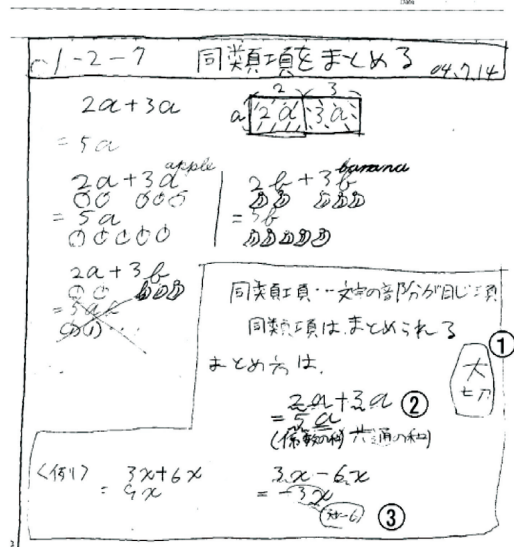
1-2-7 同類項をまとめる 04.7.14

2a+3a
= 5a

a [2 a | 3 a]
2 3

2a+3a apple
○○ ○○○
= 5a
○○○○○

2b+3b banana
= 5b

2a+3b
○○ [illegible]
= 5ab

同類項…文字の部分が同じ項
同類項はまとめられる
まとめ方は,

大切

①

$2a+3a$
$=5a$ ②
(係数の和) 共通の和

〈例〉 $3x+6x$
$= 9x$

$3x-6x$
$=-3x$
(3x-6)

③